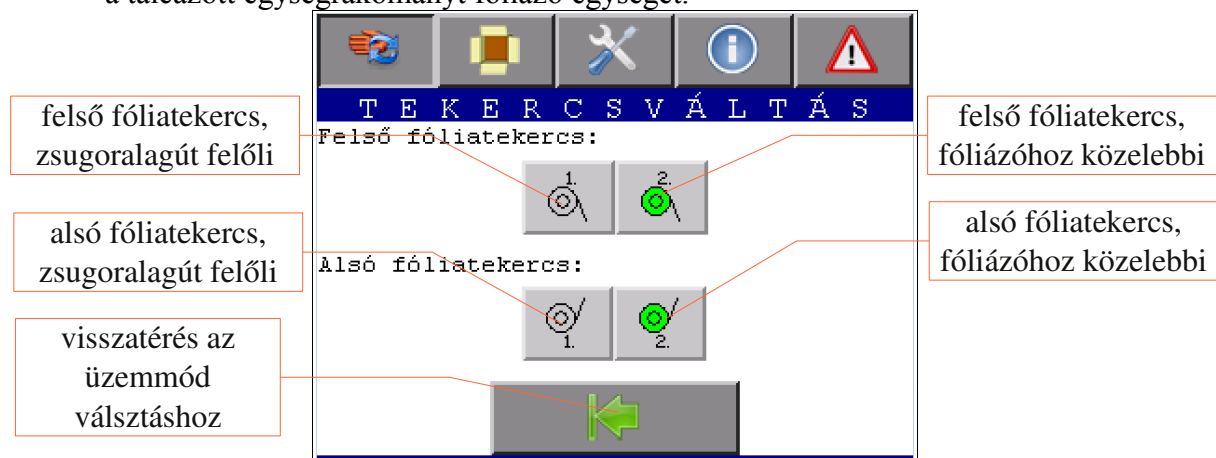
a tálcázott egységrakományt fóliázó egységet.

T E K E R C S V Á L T Á S

felső fóliatekercs, zsugoralagút felőli

felső fóliatekercs, fóliázóhoz közelebbi

Felső fóliatekercs:

1.

2.

alsó fóliatekercs, zsugoralagút felőli

alsó fóliatekercs, fóliázóhoz közelebbi

Alsó fóliatekercs:

1.

2.

visszatérés az üzemmód válsztáshoz